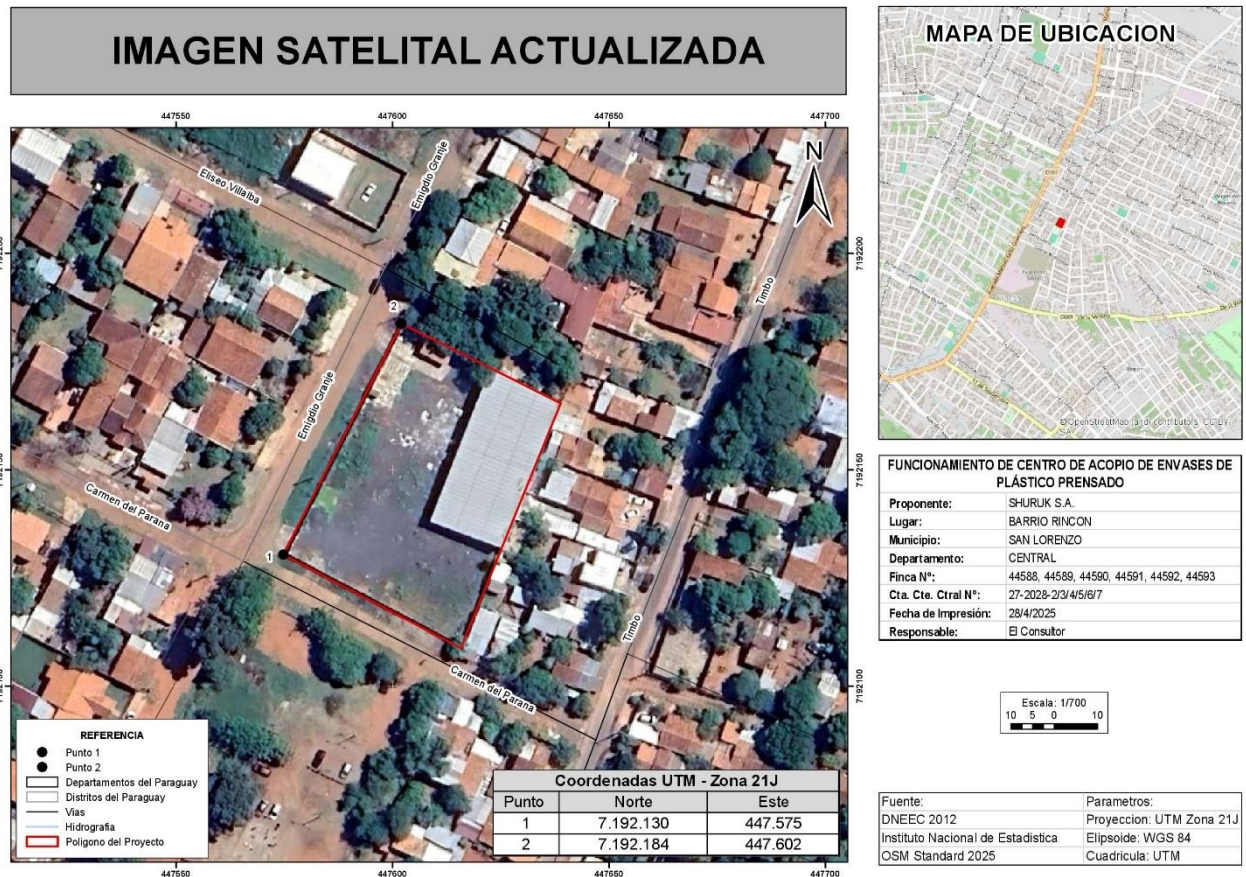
IMAGEN SATELITAL ACTUALIZADA

447550 447600 447650 447700

7192200 7192150 7192100

N

Eliseo Villalba
Emigdio Granje
Emigdio Granje
Timbo
Timbo
Carmen del Parana
Carmen del Parana

2
1

REFERENCIA
Punto 1
Punto 2
Departamentos del Paraguay
Distritos del Paraguay
Vias
Hidrografia
Poligono del Proyecto

Coordenadas UTM - Zona 21J

| Punto | Norte | Este |
|---|---|---|
| 1 | 7.192.130 | 447.575 |
| 2 | 7.192.184 | 447.602 |

MAPA DE UBICACION

© OpenStreetMap (and) contributors, CC-BY-SA

FUNCIONAMIENTO DE CENTRO DE ACOPIO DE ENVASES DE PLÁSTICO PRENSADO

| Proponente: | SHURUK S.A. |
|---|---|
| Lugar: | BARRIO RINCON |
| Municipio: | SAN LORENZO |
| Departamento: | CENTRAL |
| Finca N°: | 44588, 44589, 44590, 44591, 44592, 44593 |
| Cta. Cte. Ctral N°: | 27-2028-2/3/4/5/6/7 |
| Fecha de Impresión: | 28/4/2025 |
| Responsable: | El Consultor |

Escala: 1/700
10 5 0 10

| Fuente: | Parametros: |
|---|---|
| DNEEC 2012 | Proyeccion: UTM Zona 21J |
| Instituto Nacional de Estadistica | Elipsoide: WGS 84 |
| OSM Standard 2025 | Cuadricula: UTM |